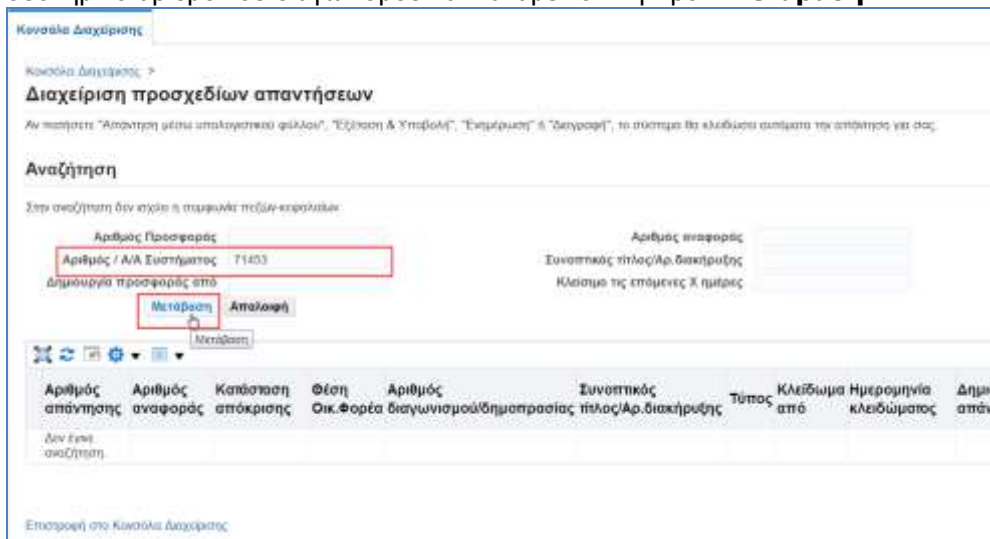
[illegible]

Κονσόλα Διαχείρισης

Κονσόλα Διαχείρισης >

Διαχείριση προσχεδίων απαντήσεων

Αν πατήσετε "Απάντηση μέσω υπολογιστικού φύλλου", "Εξέταση & Υποβολή", "Ενημέρωση" ή "Διαγραφή", το σύστημα θα κλειδώσει αυτόματα την απάντηση για σας.

Αναζήτηση

Στην αναζήτηση δεν ισχύει η συμφωνία πεζών-κεφαλαίων

Αριθμός Προσφοράς
Αριθμός / Α/Α Συστήματος 71453
Δημιουργία προσφοράς από
Αριθμός αναφοράς
Συνοπτικός τίτλος/Αρ.διακήρυξης
Κλείσιμο τις επόμενες Χ ημέρες

Μετάβαση Απαλοιφή
Μετάβαση

| Αριθμός απάντησης | Αριθμός αναφοράς | Κατάσταση απόκρισης | Θέση Οικ.Φορέα | Αριθμός διαγωνισμού/δημοπρασίας | Συνοπτικός τίτλος/Αρ.διακήρυξης | Τύπος | Κλείδωμα από | Ημερομηνία κλειδώματος | Δημ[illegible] απάν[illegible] |
|---|---|---|---|---|---|---|---|---|---|
| Δεν έγινε αναζήτηση. | | | | | | | | | |

Επιστροφή στο Κονσόλα Διαχείρισης